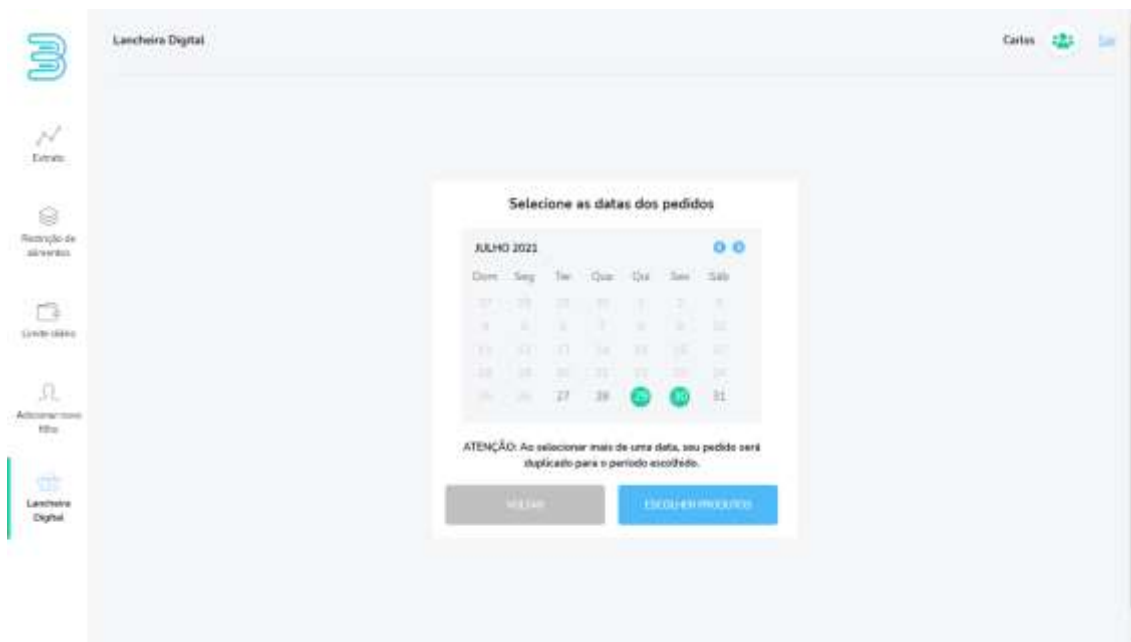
Lancheira Digital

Carlos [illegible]

Extrato

Restrição de alimentos

Limite diário

Adicionar novo filho

Lancheira Digital

Selecione as datas dos pedidos

JULHO 2021

| Dom | Seg | Ter | Qua | Qui | Sex | Sáb |
|---|---|---|---|---|---|---|
| 27 | 28 | 29 | 30 | 1 | 2 | 3 |
| 4 | 5 | 6 | 7 | 8 | 9 | 10 |
| 11 | 12 | 13 | 14 | 15 | 16 | 17 |
| 18 | 19 | 20 | 21 | 22 | 23 | 24 |
| 25 | 26 | 27 | 28 | 29 | 30 | 31 |

ATENÇÃO: Ao selecionar mais de uma data, seu pedido será duplicado para o período escolhido.

VOLTAR

ESCOLHER PRODUTOS